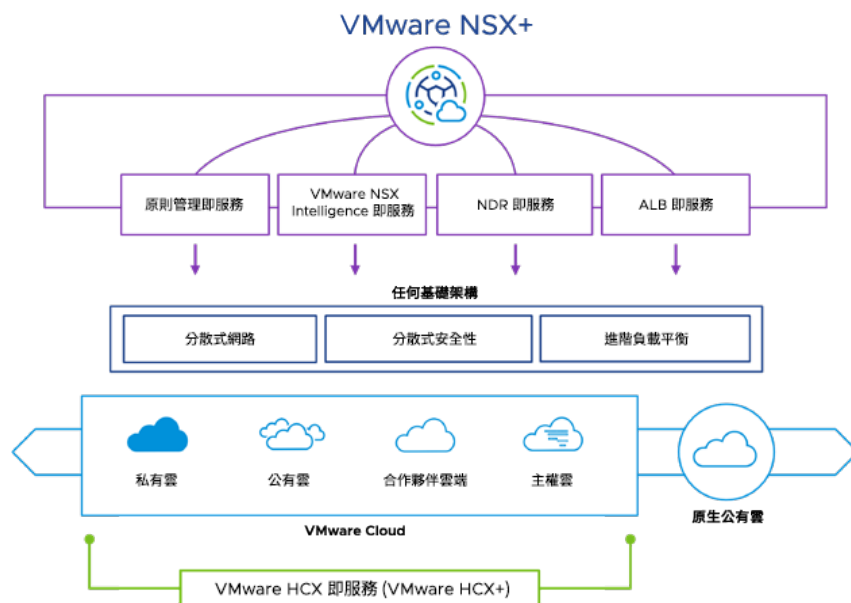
VMware NSX+

原則管理即服務

VMware NSX Intelligence 即服務

NDR 即服務

ALB 即服務

任何基礎架構

分散式網路

分散式安全性

進階負載平衡

私有雲

公有雲

合作夥伴雲端

主權雲

VMware Cloud

原生公有雲

VMware HCX 即服務 (VMware HCX+)